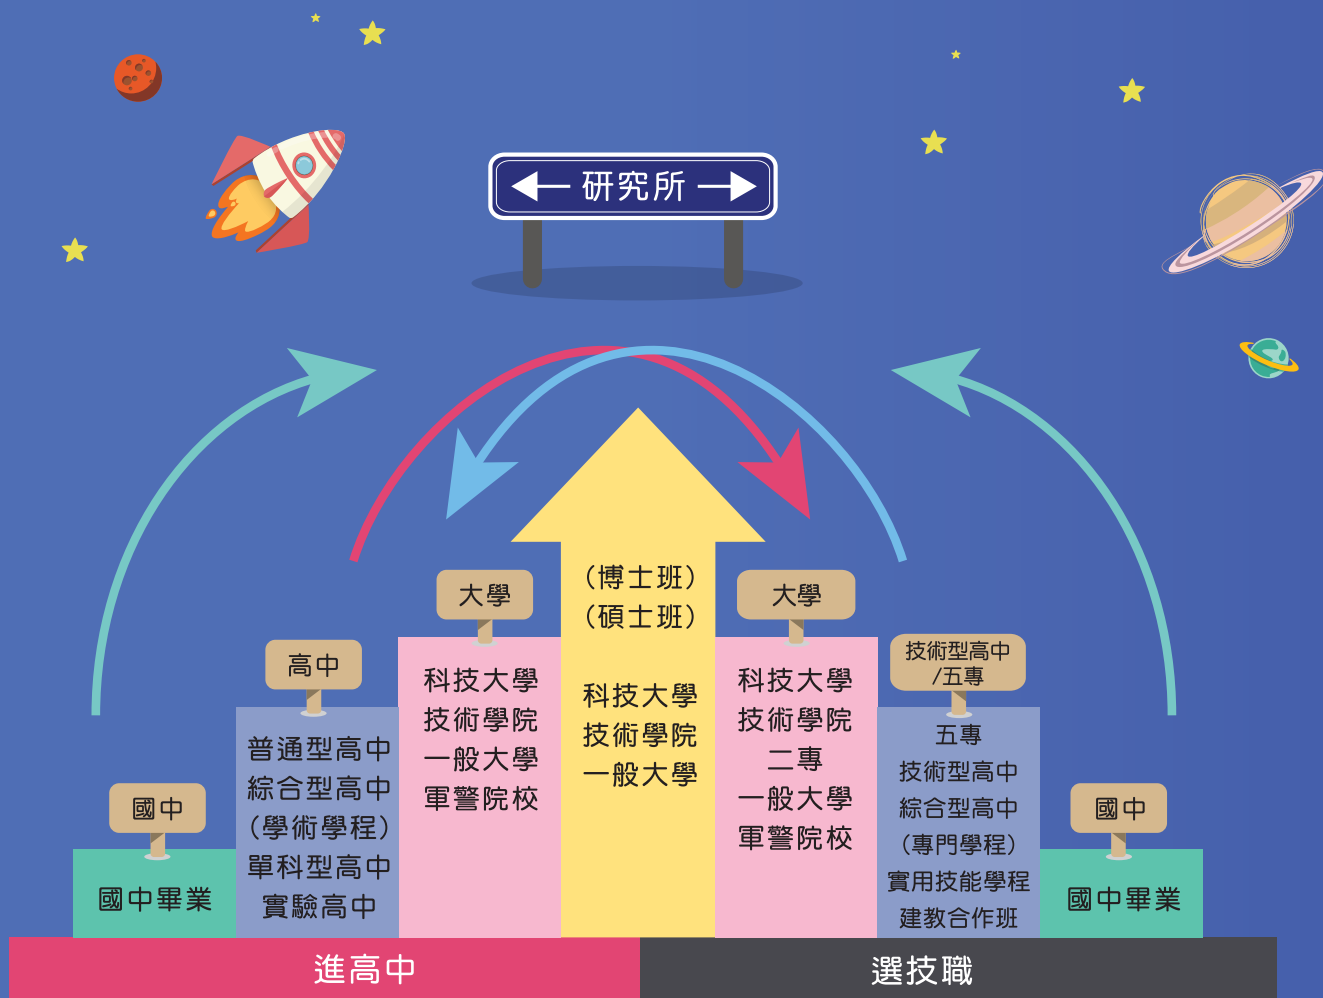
研究所

大學

(博士班)
(碩士班)

大學

高中

技術型高中
/五專

科技大學
技術學院
一般大學
軍警院校

科技大學
技術學院
一般大學

科技大學
技術學院
二專
一般大學
軍警院校

普通型高中
綜合型高中
(學術學程)
單科型高中
實驗高中

五專
技術型高中
綜合型高中
(專門學程)
實用技能學程
建教合作班

國中

國中

國中畢業

國中畢業

進高中

選技職